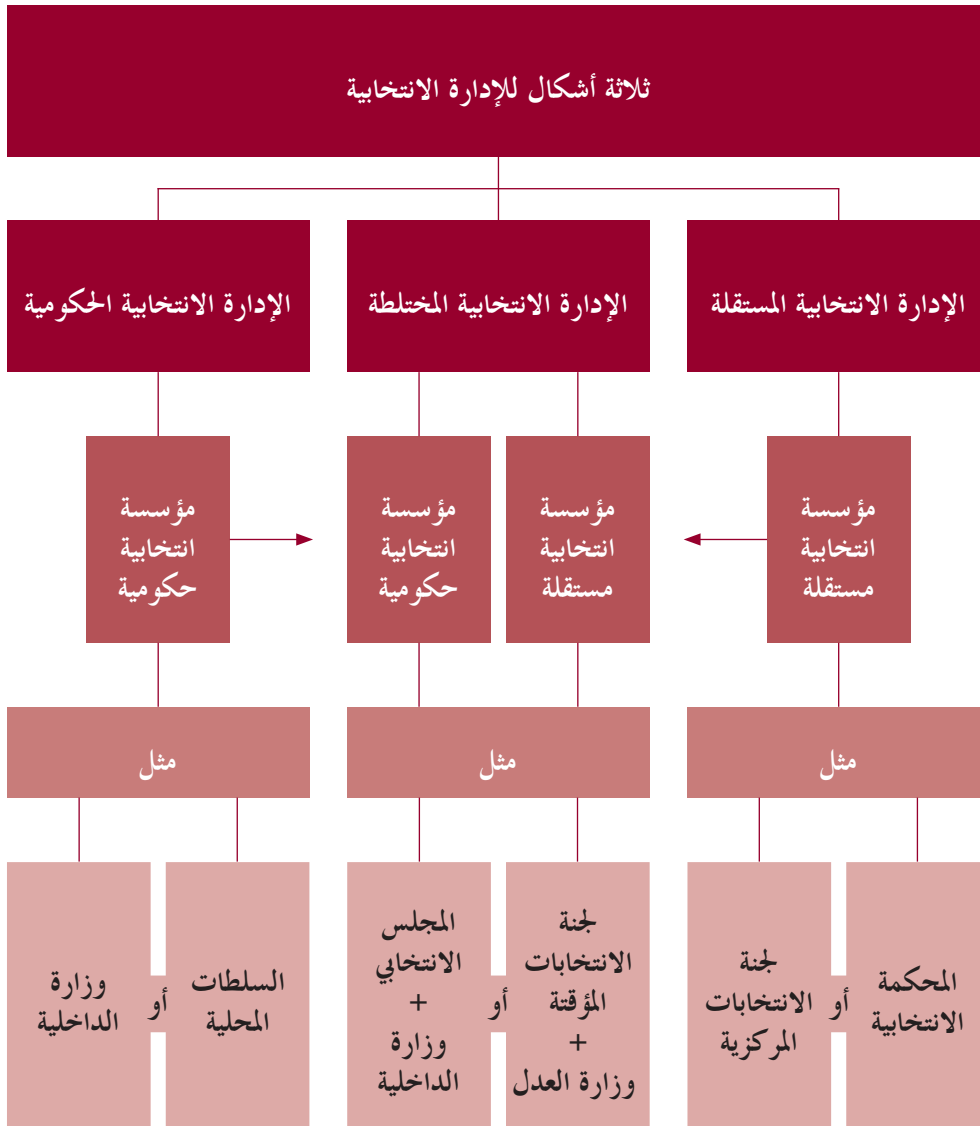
ثلاثة أشكال للإدارة الانتخابية

الإدارة الانتخابية المستقلة

الإدارة الانتخابية المختلطة

الإدارة الانتخابية الحكومية

مؤسسة انتخابية مستقلة

مؤسسة انتخابية مستقلة

مؤسسة انتخابية حكومية

مؤسسة انتخابية حكومية

مثل

مثل

مثل

المحكمة الانتخابية

أو

لجنة الانتخابات المركزية

لجنة الانتخابات المؤقتة + وزارة العدل

أو

المجلس الانتخابي + وزارة الداخلية

السلطات المحلية

أو

وزارة الداخلية